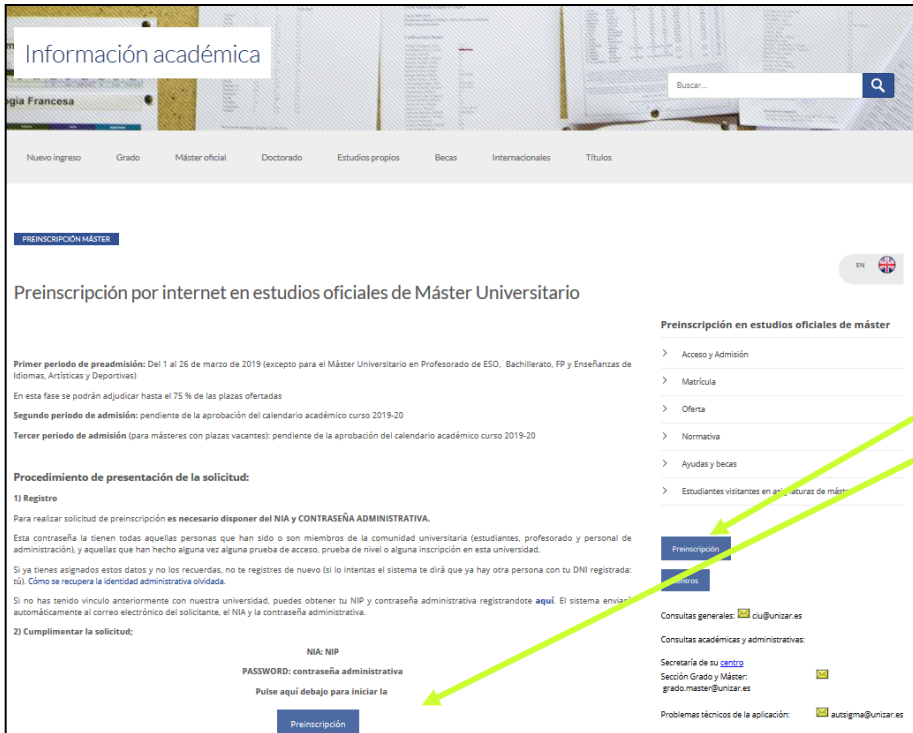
Información académica

ogia Francesa

Buscar...

Nuevo ingreso Grado Máster oficial Doctorado Estudios propios Becas Internacionales Títulos

PREINSCRIPCIÓN MÁSTER

EN

Preinscripción por internet en estudios oficiales de Máster Universitario

Primer periodo de preadmisión: Del 1 al 26 de marzo de 2019 (excepto para el Máster Universitario en Profesorado de ESO, Bachillerato, FP y Enseñanzas de Idiomas, Artísticas y Deportivas)

En esta fase se podrán adjudicar hasta el 75 % de las plazas ofertadas

Segundo periodo de admisión: pendiente de la aprobación del calendario académico curso 2019-20

Tercer periodo de admisión (para másteres con plazas vacantes): pendiente de la aprobación del calendario académico curso 2019-20

Procedimiento de presentación de la solicitud:

1) Registro

Para realizar solicitud de preinscripción es necesario disponer del NIA y CONTRASEÑA ADMINISTRATIVA.

Esta contraseña la tienen todas aquellas personas que han sido o son miembros de la comunidad universitaria (estudiantes, profesorado y personal de administración), y aquellas que han hecho alguna vez alguna prueba de acceso, prueba de nivel o alguna inscripción en esta universidad.

Si ya tienes asignados estos datos y no los recuerdas, no te registres de nuevo (si lo intentas el sistema te dirá que ya hay otra persona con tu DNI registrada: tú). Cómo se recupera la identidad administrativa olvidada.

Si no has tenido vínculo anteriormente con nuestra universidad, puedes obtener tu NIP y contraseña administrativa registrandote aquí. El sistema enviará automáticamente al correo electrónico del solicitante, el NIA y la contraseña administrativa.

2) Cumplimentar la solicitud;

NIA: NIP

PASSWORD: contraseña administrativa

Pulse aquí debajo para iniciar la

Preinscripción

Preinscripción en estudios oficiales de máster

Acceso y Admisión

Matrícula

Oferta

Normativa

Ayudas y becas

Estudiantes visitantes en asignaturas de máster

Preinscripción

Centros

Consultas generales: ciu@unizar.es

Consultas académicas y administrativas:

Secretaría de su centro

Sección Grado y Máster: grado.master@unizar.es

Problemas técnicos de la aplicación: autsigma@unizar.es